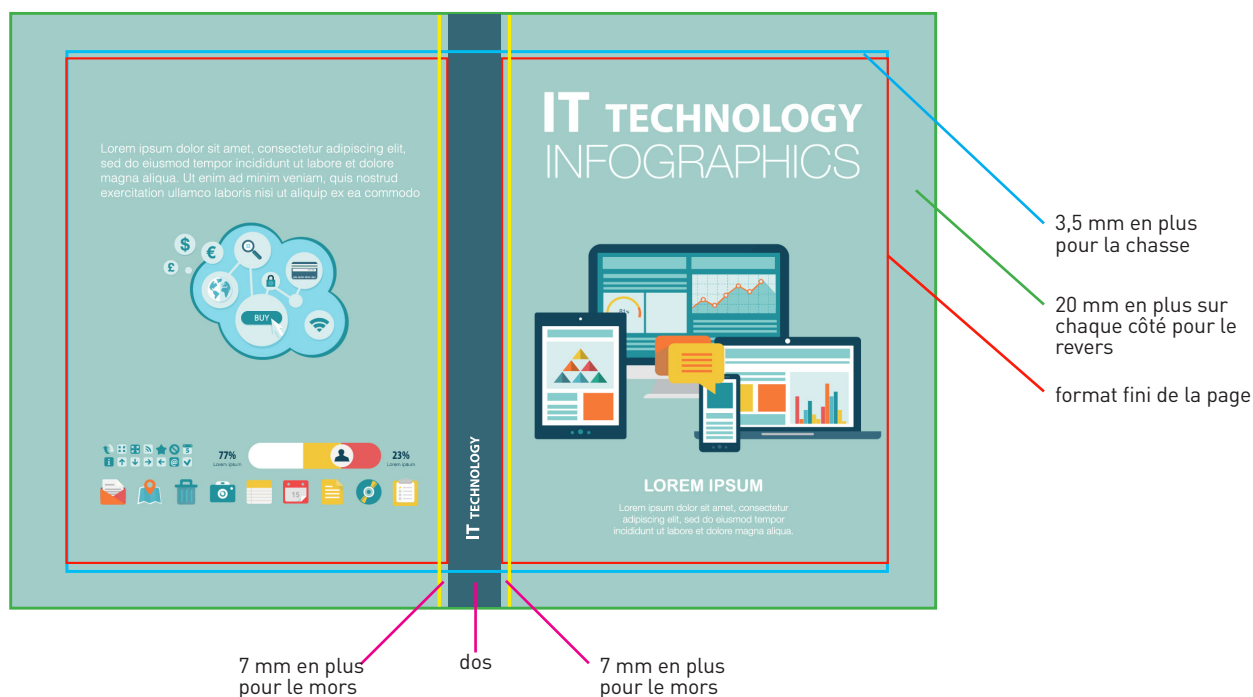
Lorem ipsum dolor sit amet, consectetur adipiscing elit, sed do eiusmod tempor incididunt ut labore et dolore magna aliqua. Ut enim ad minim veniam, quis nostrud exercitation ullamco laboris nisi ut aliquip ex ea commodo

BUY

77%
Lorem ipsum

23%
Lorem ipsum

15

IT TECHNOLOGY

IT TECHNOLOGY
INFOGRAPHICS

LOREM IPSUM

Lorem ipsum dolor sit amet, consectetur adipiscing elit, sed do eiusmod tempor incididunt ut labore et dolore magna aliqua.

3,5 mm en plus pour la chasse

20 mm en plus sur chaque côté pour le revers

format fini de la page

7 mm en plus pour le mors

dos

7 mm en plus pour le mors